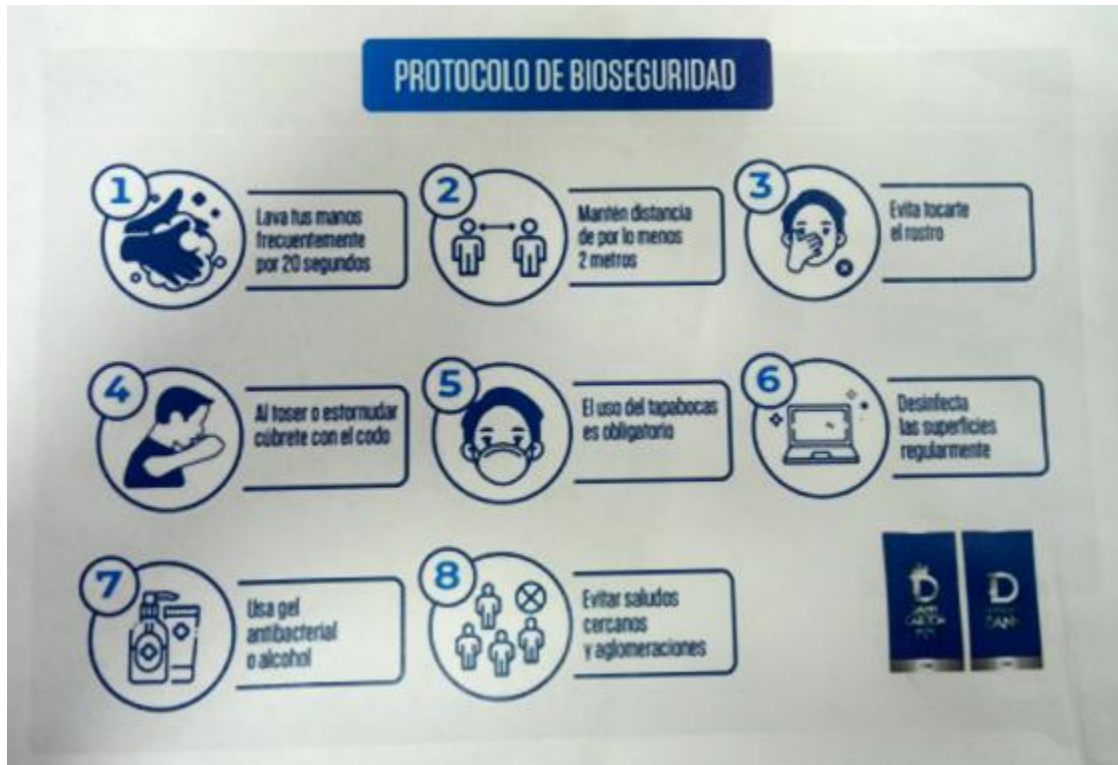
PROTOCOLO DE BIOSEGURIDAD

1
Lava tus manos frecuentemente por 20 segundos

2
Mantén distancia de por lo menos 2 metros

3
Evita tocarte el rostro

4
Al toser o estornudar cúbrete con el codo

5
El uso del tapabocas es obligatorio

6
Desinfecta las superficies regularmente

7
Usa gel antibacterial o alcohol

8
Evitar saludos cercanos y aglomeraciones

D
DANN CARLTON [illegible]

D
DANN